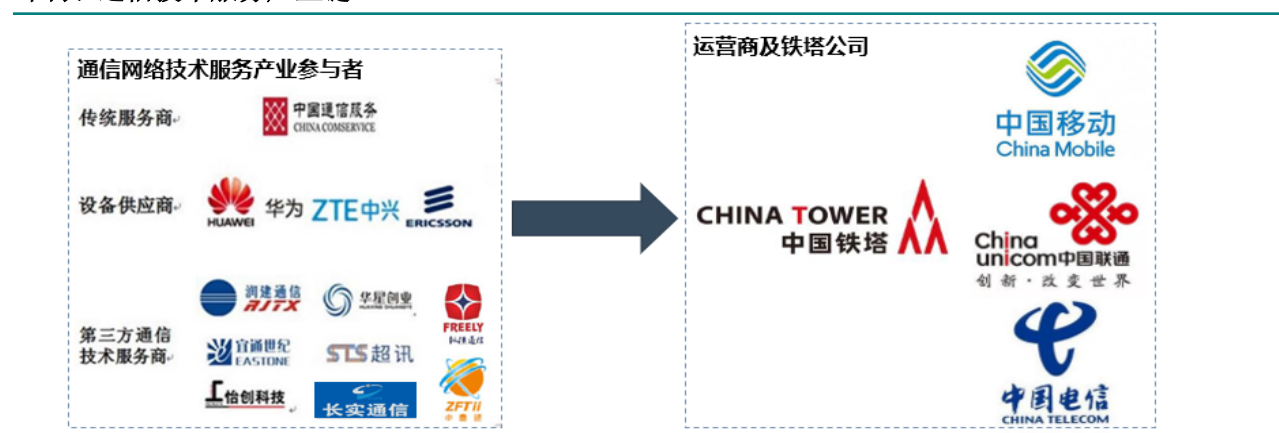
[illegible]

通信网络技术服务产业参与者

传统服务商

中国通信服务
CHINA COMSERVICE

设备供应商

HUAWEI 华为 ZTE中兴 ERICSSON

第三方通信技术服务商

润建通信 RJTX

华星创业

FREELY

宜通世纪 EASTONE

STS超讯

怡创科技

长实通信

ZFTII

运营商及铁塔公司

中国移动
China Mobile

CHINA TOWER
中国铁塔

China unicom中国联通
创新·改变世界

中国电信
CHINA TELECOM